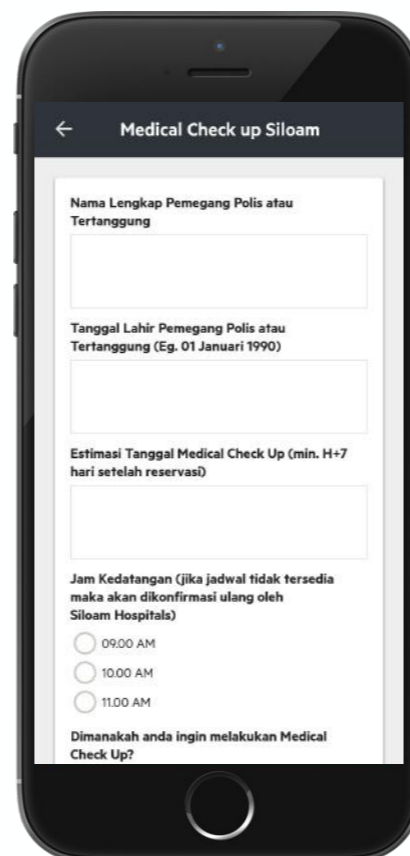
←

Medical Check up Siloam

Nama Lengkap Pemegang Polis atau Tertanggung

Tanggal Lahir Pemegang Polis atau Tertanggung (Eg. 01 Januari 1990)

Estimasi Tanggal Medical Check Up (min. H+7 hari setelah reservasi)

Jam Kedatangan (jika jadwal tidak tersedia maka akan dikonfirmasi ulang oleh Siloam Hospitals)

09.00 AM

10.00 AM

11.00 AM

Dimanakah anda ingin melakukan Medical Check Up?